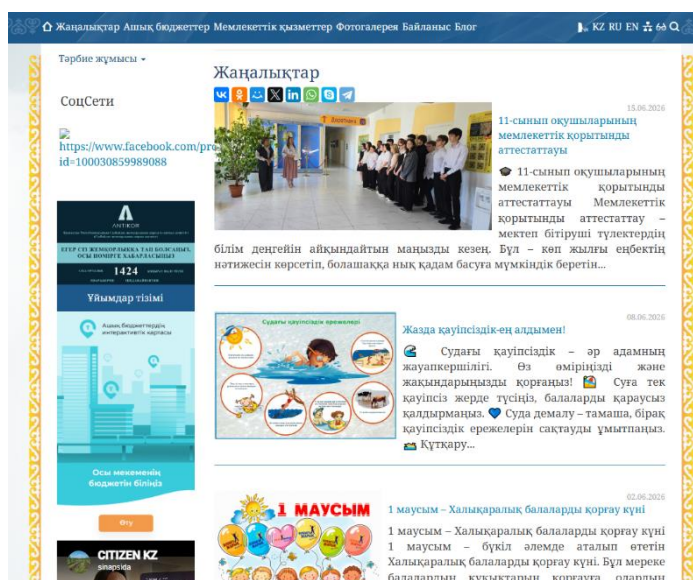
Жаңалықтар Ашық бюджеттер Мемлекеттік қызметтер Фотогалерея Байланыс Блог

KZ RU EN

Тәрбие жұмысы

СоцСети

https://www.facebook.com/pro id=100030859989088

ANTIKOR

ЕГЕР СІЗ ЖЕМҚОРЛЫҚҚА ТАП БОЛСАҢЫЗ, ОСЫ НӨМІРГЕ ХАБАРЛАСЫҢЫЗ

1424

Ұйымдар тізімі

Ашық бюджеттердің интерактивтік картасы

Осы мекеменің бюджетін біліңіз

Өту

CITIZEN KZ

Жаңалықтар

15.06.2026

11-сынып оқушыларының мемлекеттік қорытынды аттестаттауы

11-сынып оқушыларының мемлекеттік қорытынды аттестаттауы Мемлекеттік қорытынды аттестаттау – мектеп бітіруші түлектердің білім деңгейін айқындайтын маңызды кезең. Бұл – көп жылғы еңбектің нәтижесін көрсетіп, болашаққа нық қадам басуға мүмкіндік беретін...

08.06.2026

Жазда қауіпсіздік-ең алдымен!

Судағы қауіпсіздік ережелері

Судағы қауіпсіздік – әр адамның жауапкершілігі. Өз өміріңізді және жақындарыңызды қорғаңыз! Суға тек қауіпсіз жерде түсіңіз, балаларды қараусыз қалдырмаңыз. Суда демалу – тамаша, бірақ қауіпсіздік ережелерін сақтауды ұмытпаңыз. Құтқару...

02.06.2026

1 МАУСЫМ

1 маусым – Халықаралық балаларды қорғау күні

1 маусым – Халықаралық балаларды қорғау күні 1 маусым – бүкіл әлемде аталып өтетін Халықаралық балаларды қорғау күні. Бұл мереке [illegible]